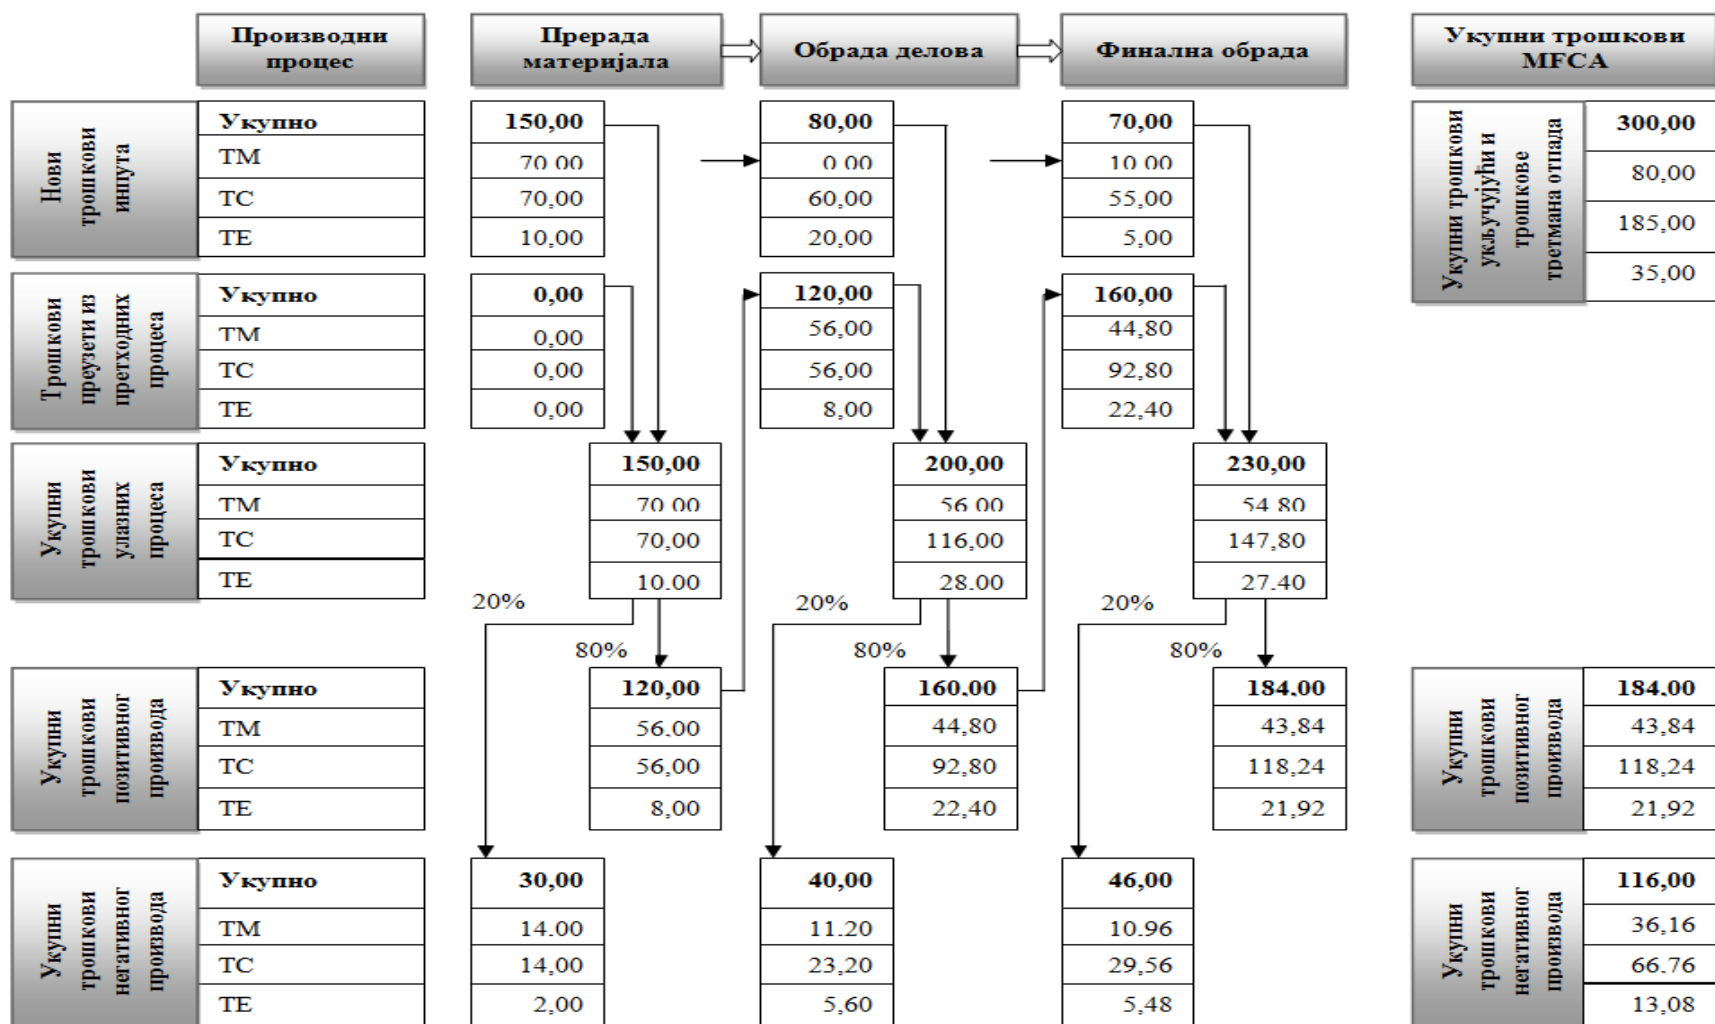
Производни процес

Прерада материјала

Обрада делова

Финална обрада

Укупни трошкови MFCA

Нови трошкови инпута

Укупно
ТМ
ТС
ТЕ

150,00
70,00
70,00
10,00

80,00
0,00
60,00
20,00

70,00
10,00
55,00
5,00

Укупни трошкови укључујући и трошкове третмана отпада

300,00
80,00
185,00
35,00

Трошкови преузети из претходних процеса

Укупно
ТМ
ТС
ТЕ

0,00
0,00
0,00
0,00

120,00
56,00
56,00
8,00

160,00
44,80
92,80
22,40

Укупни трошкови улазних процеса

Укупно
ТМ
ТС
ТЕ

150,00
70,00
70,00
10.00

200,00
56,00
116,00
28.00

230,00
54,80
147,80
27.40

20%
80%
20%
80%
20%
80%

Укупни трошкови позитивног производа

Укупно
ТМ
ТС
ТЕ

120,00
56.00
56,00
8,00

160.00
44,80
92,80
22,40

184.00
43,84
118,24
21,92

Укупни трошкови позитивног производа

184,00
43,84
118,24
21,92

Укупни трошкови негативног производа

Укупно
ТМ
ТС
ТЕ

30,00
14.00
14,00
2,00

40,00
11.20
23,20
5,60

46,00
10.96
29,56
5,48

Укупни трошкови негативног производа

116,00
36,16
66.76
13,08